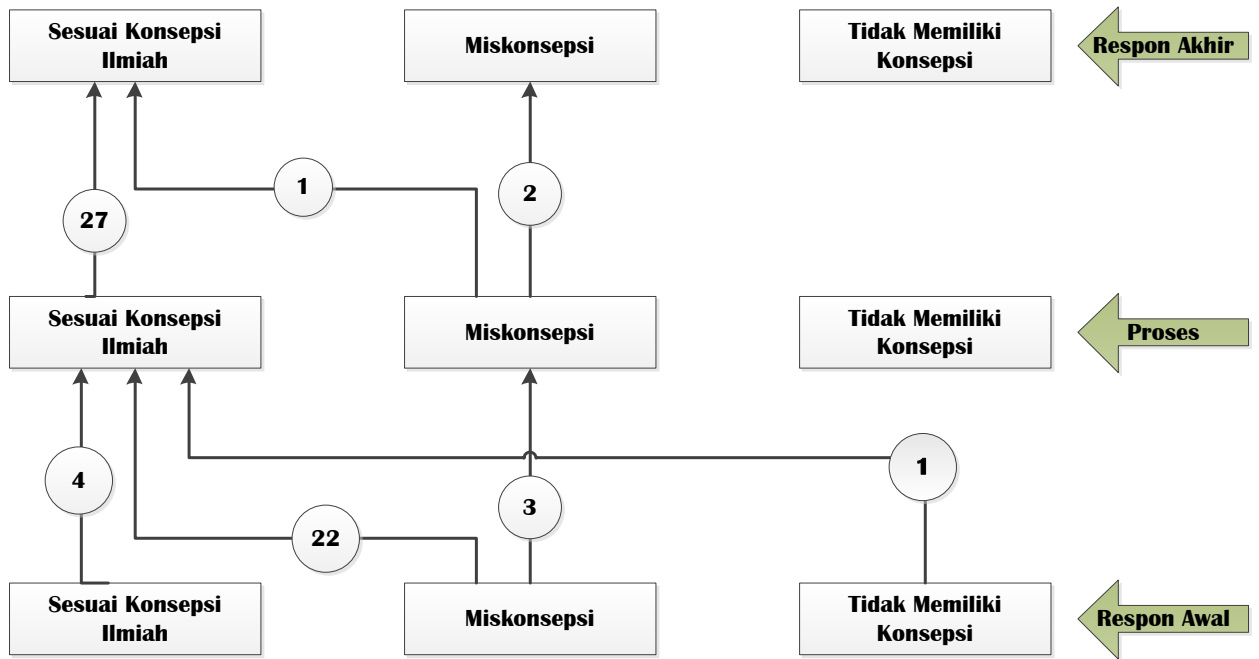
Sesuai Konsepsi Ilmiah

Miskonsepsi

Tidak Memiliki Konsepsi

Respon Akhir

1

2

27

Sesuai Konsepsi Ilmiah

Miskonsepsi

Tidak Memiliki Konsepsi

Proses

1

4

3

22

Sesuai Konsepsi Ilmiah

Miskonsepsi

Tidak Memiliki Konsepsi

Respon Awal